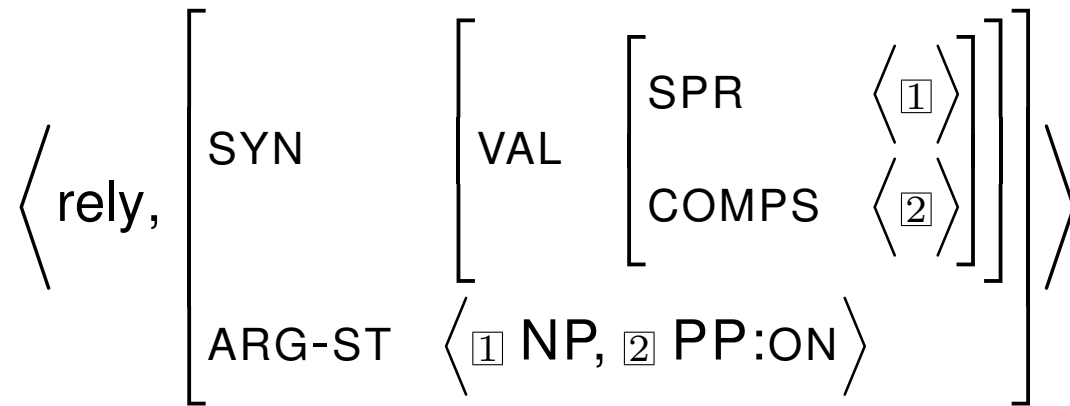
$\left\langle \text{rely}, \begin{bmatrix} \text{SYN} & \begin{bmatrix} \text{VAL} & \begin{bmatrix} \text{SPR} & \langle \boxed{1} \rangle \\ \text{COMPS} & \langle \boxed{2} \rangle \end{bmatrix} \end{bmatrix} \\ \text{ARG-ST} & \langle \boxed{1}\ \text{NP}, \boxed{2}\ \text{PP:ON} \rangle \end{bmatrix} \right\rangle$